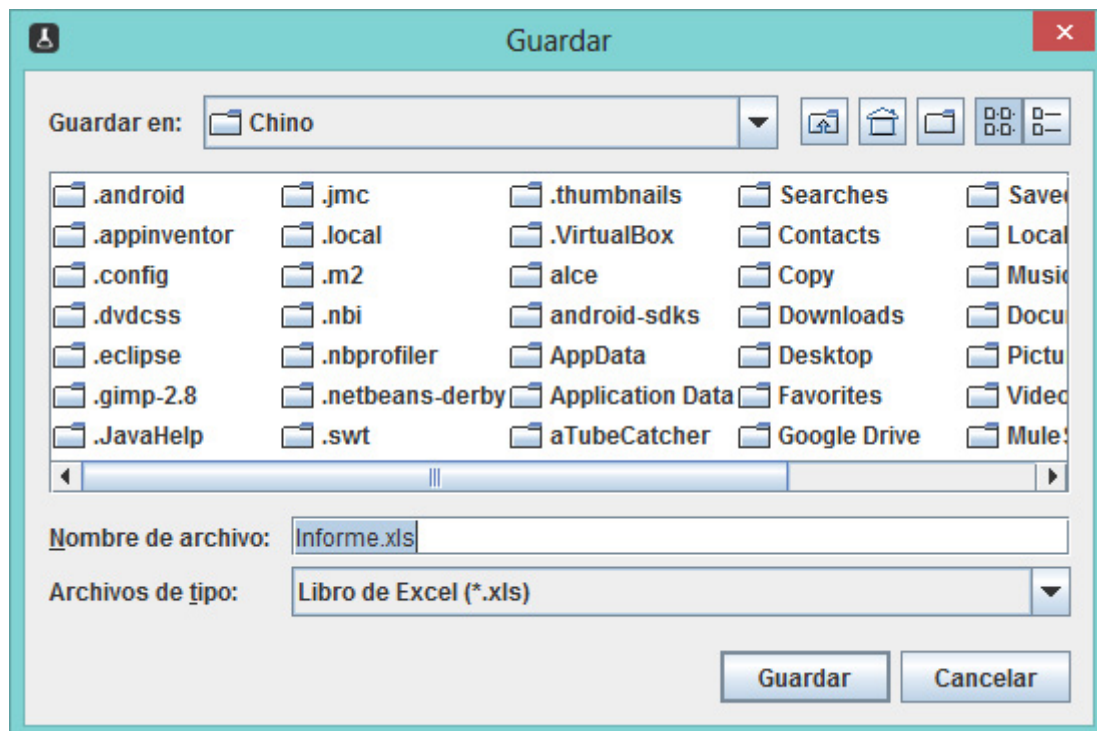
Guardar

Guardar en: Chino

.android
.appinventor
.config
.dvdcss
.eclipse
.gimp-2.8
.JavaHelp

.jmc
.local
.m2
.nbi
.nbprofiler
.netbeans-derby
.swt

.thumbnails
.VirtualBox
alce
android-sdks
AppData
Application Data
aTubeCatcher

Searches
Contacts
Copy
Downloads
Desktop
Favorites
Google Drive

Save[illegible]
Local
Music
Docu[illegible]
Pictu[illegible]
Video
Mule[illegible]

Nombre de archivo: Informe.xls

Archivos de tipo: Libro de Excel (*.xls)

Guardar
Cancelar